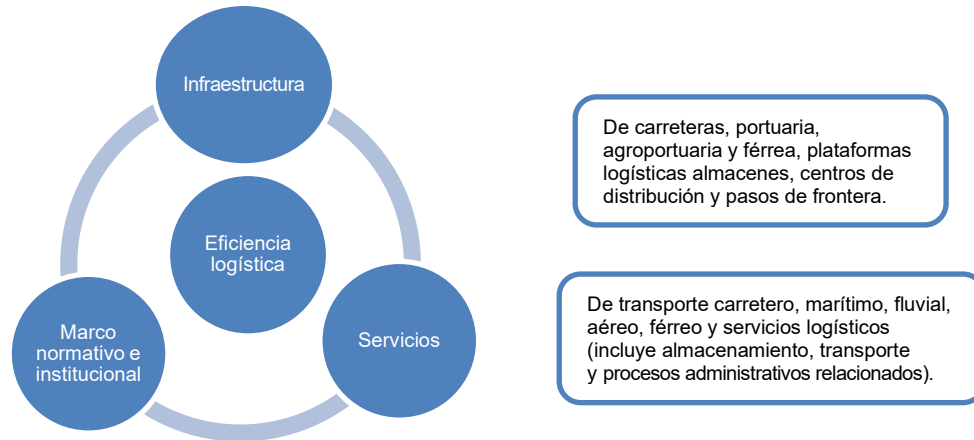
Infraestructura

Eficiencia logística

Marco normativo e institucional

Servicios

De carreteras, portuaria, agroportuaria y férrea, plataformas logísticas almacenes, centros de distribución y pasos de frontera.

De transporte carretero, marítimo, fluvial, aéreo, férreo y servicios logísticos (incluye almacenamiento, transporte y procesos administrativos relacionados).